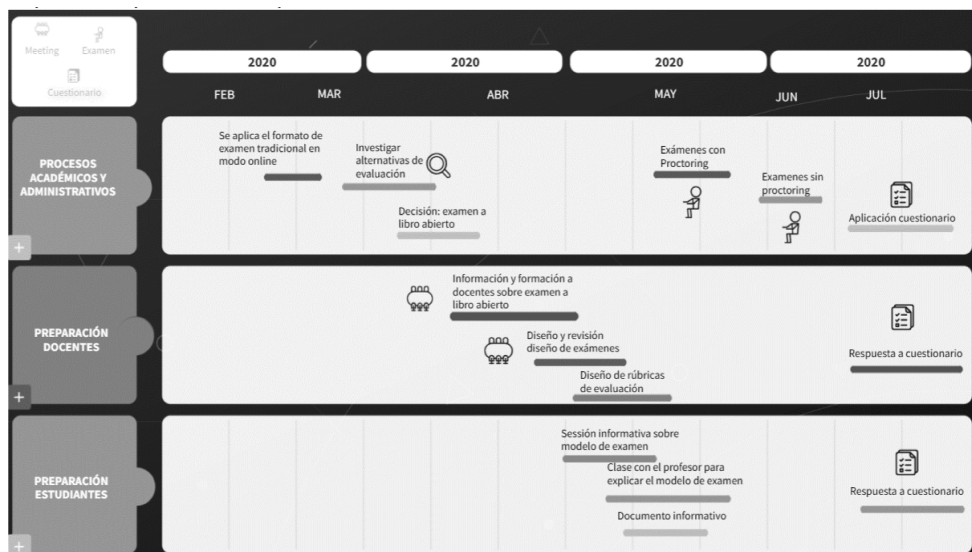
Meeting Examen

Cuestionario

2020 2020 2020 2020

FEB MAR ABR MAY JUN JUL

PROCESOS ACADÉMICOS Y ADMINISTRATIVOS

Se aplica el formato de examen tradicional en modo online

Investigar alternativas de evaluación

Decisión: examen a libro abierto

Exámenes con Proctoring

Examenes sin proctoring

Aplicación cuestionario

PREPARACIÓN DOCENTES

Información y formación a docentes sobre examen a libro abierto

Diseño y revisión diseño de exámenes

Diseño de rúbricas de evaluación

Respuesta a cuestionario

PREPARACIÓN ESTUDIANTES

Sessión informativa sobre modelo de examen

Clase con el profesor para explicar el modelo de examen

Documento informativo

Respuesta a cuestionario